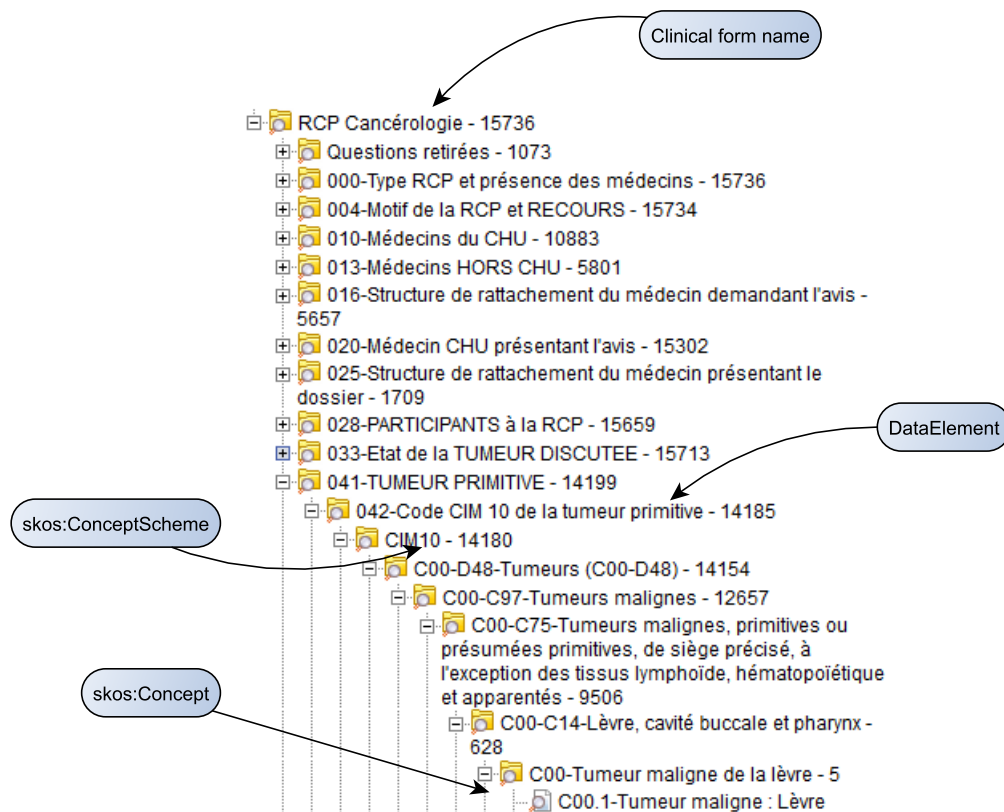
Clinical form name

RCP Cancérologie - 15736
Questions retirées - 1073
000-Type RCP et présence des médecins - 15736
004-Motif de la RCP et RECOURS - 15734
010-Médecins du CHU - 10883
013-Médecins HORS CHU - 5801
016-Structure de rattachement du médecin demandant l'avis - 5657
020-Médecin CHU présentant l'avis - 15302
025-Structure de rattachement du médecin présentant le dossier - 1709
028-PARTICIPANTS à la RCP - 15659
033-Etat de la TUMEUR DISCUTEE - 15713
041-TUMEUR PRIMITIVE - 14199
042-Code CIM 10 de la tumeur primitive - 14185
CIM10 - 14180
C00-D48-Tumeurs (C00-D48) - 14154
C00-C97-Tumeurs malignes - 12657
C00-C75-Tumeurs malignes, primitives ou présumées primitives, de siège précisé, à l'exception des tissus lymphoïde, hématopoïétique et apparentés - 9506
C00-C14-Lèvre, cavité buccale et pharynx - 628
C00-Tumeur maligne de la lèvre - 5
C00.1-Tumeur maligne : Lèvre

DataElement

skos:ConceptScheme

skos:Concept